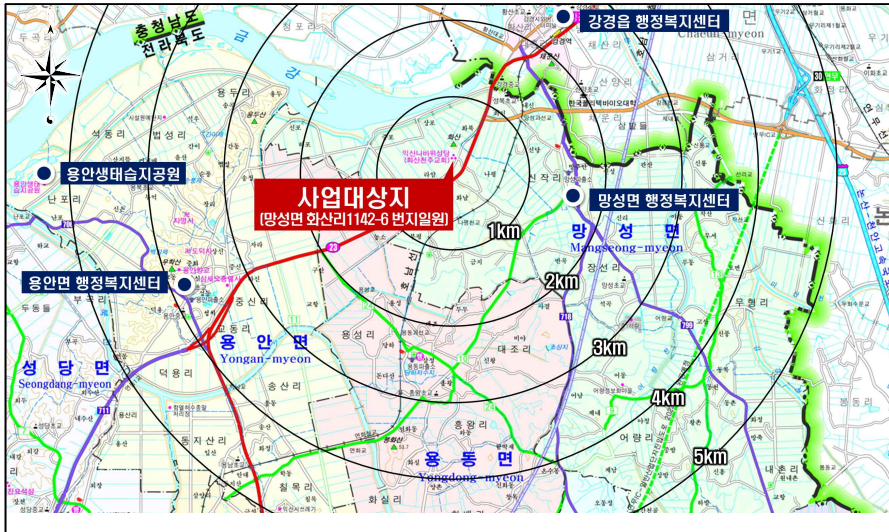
충청남도
전라북도
강경읍 행정복지센터
Chaeun-myeon
용안생태습지공원
사업대상지
(망성면 화산리 1142-6 번지일원)
망성면 행정복지센터
1km
망 성 면
Mangseong-myeon
2km
용안면 행정복지센터
용 안 면
Yongan-myeon
성 당 면
Seongdang-myeon
3km
4km
용 동 면
Yongdong-myeon
5km
난포리
석동리
법성리
용두리
중신리
용성리
덕용리
송산리
동지산리
칠목리
화실리
흥왕리
대조리
장선리
신작리
무형리
어량리
내촌리